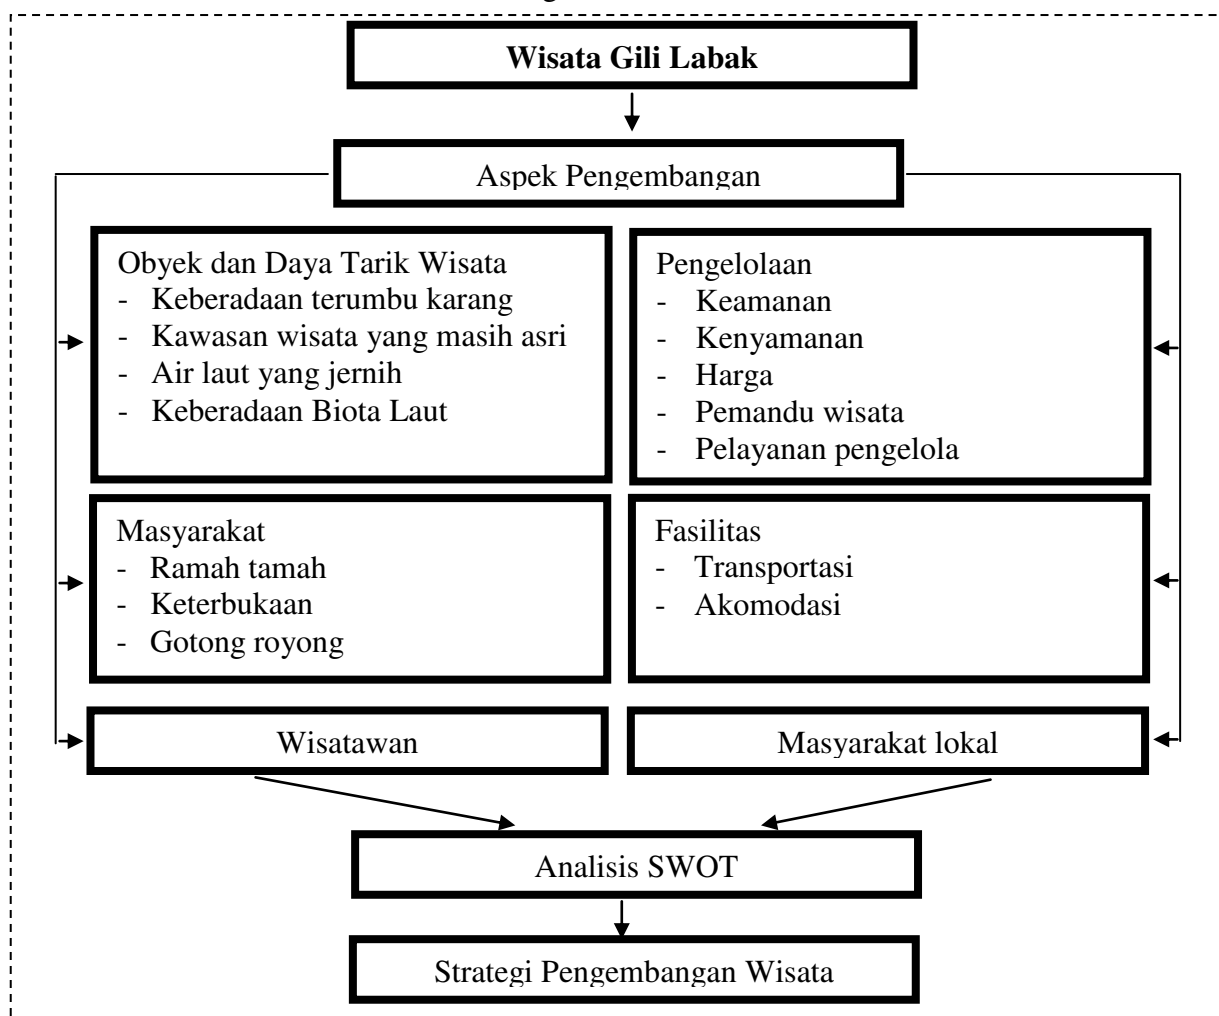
**Wisata Gili Labak**

Aspek Pengembangan

Obyek dan Daya Tarik Wisata
- Keberadaan terumbu karang
- Kawasan wisata yang masih asri
- Air laut yang jernih
- Keberadaan Biota Laut

Pengelolaan
- Keamanan
- Kenyamanan
- Harga
- Pemandu wisata
- Pelayanan pengelola

Masyarakat
- Ramah tamah
- Keterbukaan
- Gotong royong

Fasilitas
- Transportasi
- Akomodasi

Wisatawan

Masyarakat lokal

Analisis SWOT

Strategi Pengembangan Wisata